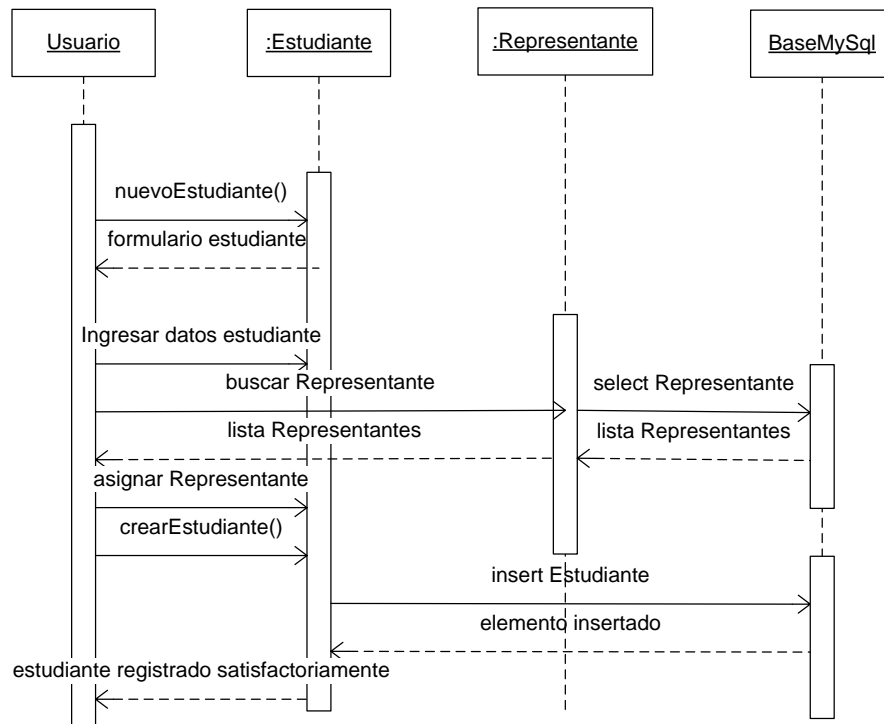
Usuario

:Estudiante

:Representante

BaseMySql

nuevoEstudiante()

formulario estudiante

Ingresar datos estudiante

buscar Representante

select Representante

lista Representantes

lista Representantes

asignar Representante

crearEstudiante()

insert Estudiante

elemento insertado

estudiante registrado satisfactoriamente